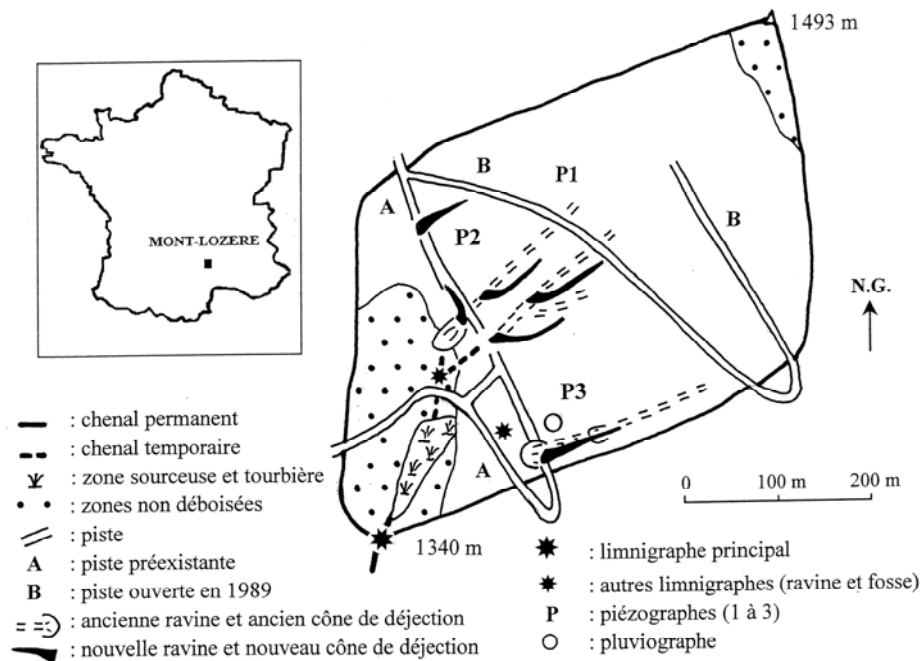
1493 m

MONT-LOZERE

B

P1

A

P2

B

N.G.

P3

A

0 100 m 200 m

1340 m

: chenal permanent
: chenal temporaire
: zone sourceuse et tourbière
: zones non déboisées
: piste
A : piste préexistante
B : piste ouverte en 1989
: ancienne ravine et ancien cône de déjection
: nouvelle ravine et nouveau cône de déjection

: limnigraphe principal
: autres limnigraphes (ravine et fosse)
P : piézographes (1 à 3)
: pluviographe